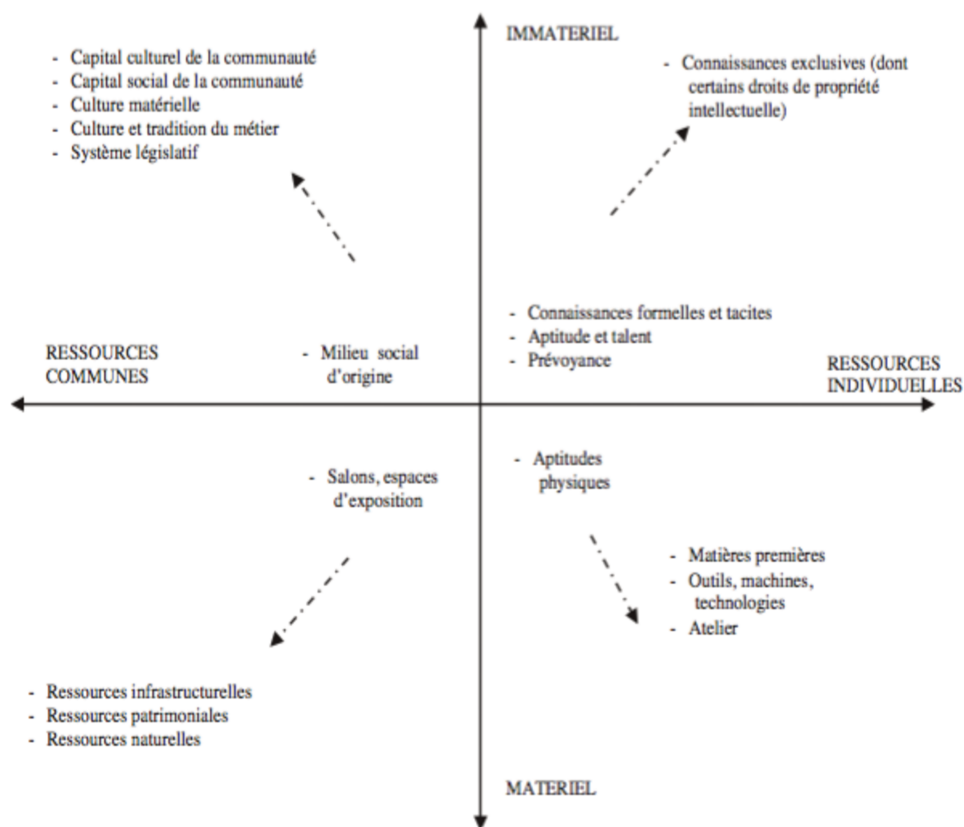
IMMATERIEL

- Capital culturel de la communauté
- Capital social de la communauté
- Culture matérielle
- Culture et tradition du métier
- Système législatif

- Connaissances exclusives (dont certains droits de propriété intellectuelle)

- Connaissances formelles et tacites
- Aptitude et talent
- Prévoyance

RESSOURCES COMMUNES

- Milieu social d'origine

RESSOURCES INDIVIDUELLES

- Salons, espaces d'exposition

- Aptitudes physiques

- Matières premières
- Outils, machines, technologies
- Atelier

- Ressources infrastructurelles
- Ressources patrimoniales
- Ressources naturelles

MATERIEL